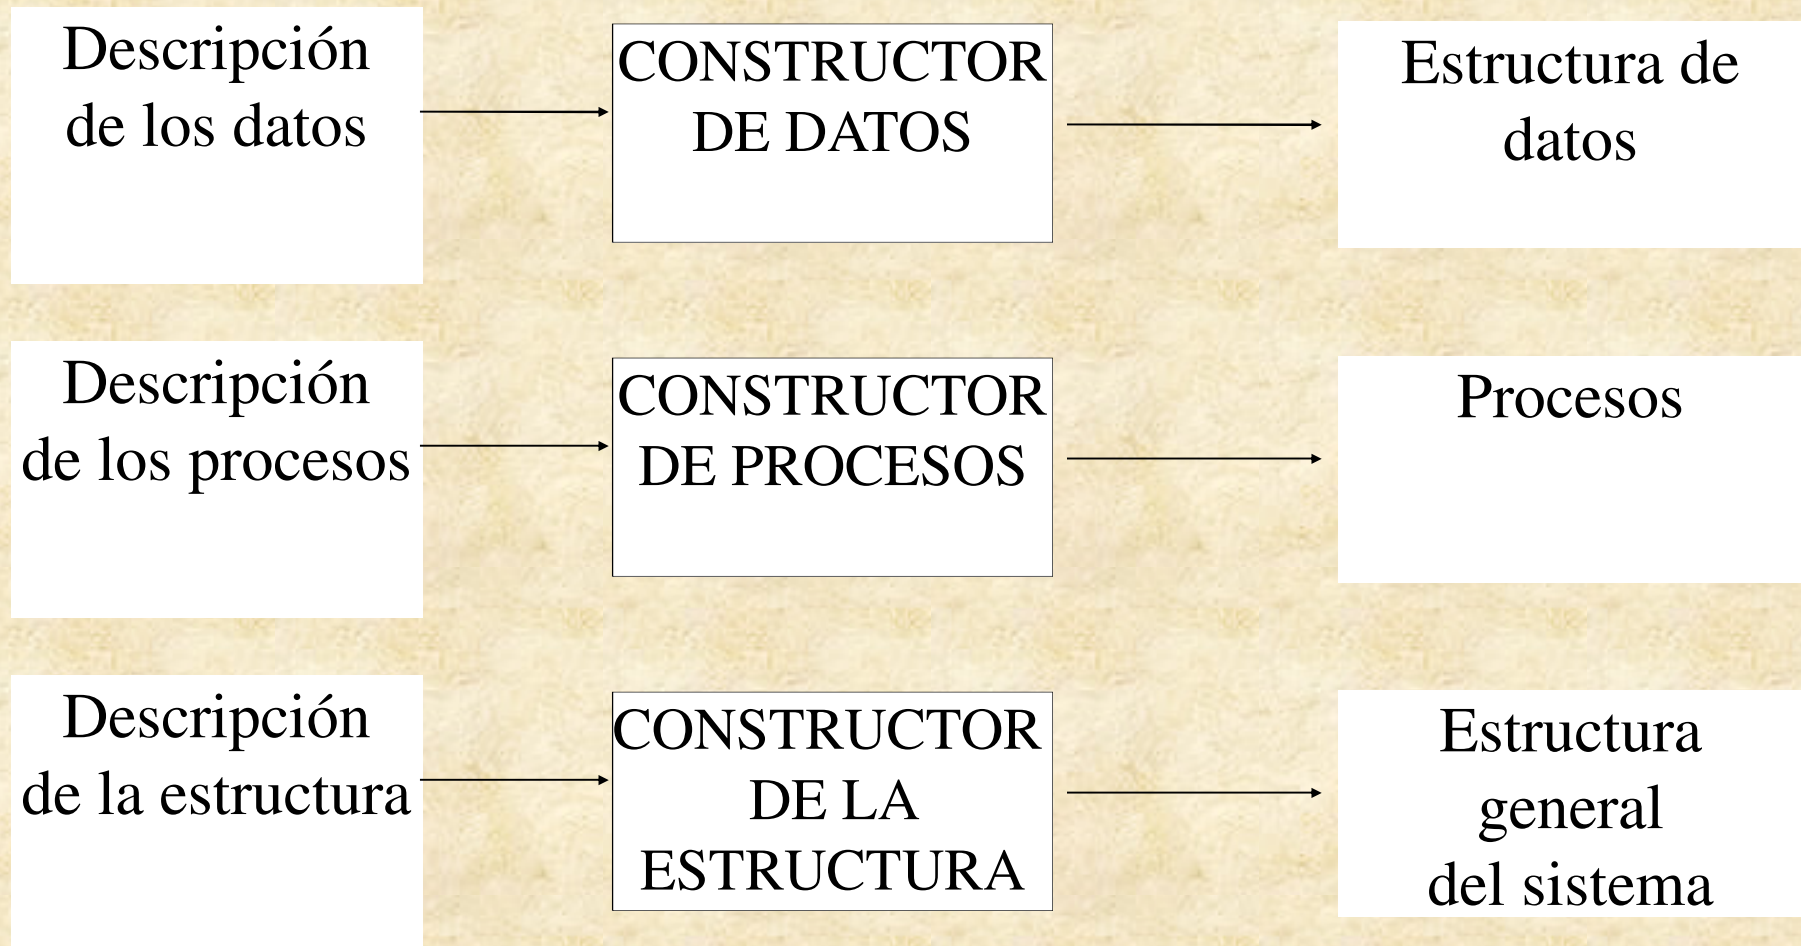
Descripción de los datos

CONSTRUCTOR DE DATOS

Estructura de datos

Descripción de los procesos

CONSTRUCTOR DE PROCESOS

Procesos

Descripción de la estructura

CONSTRUCTOR DE LA ESTRUCTURA

Estructura general del sistema